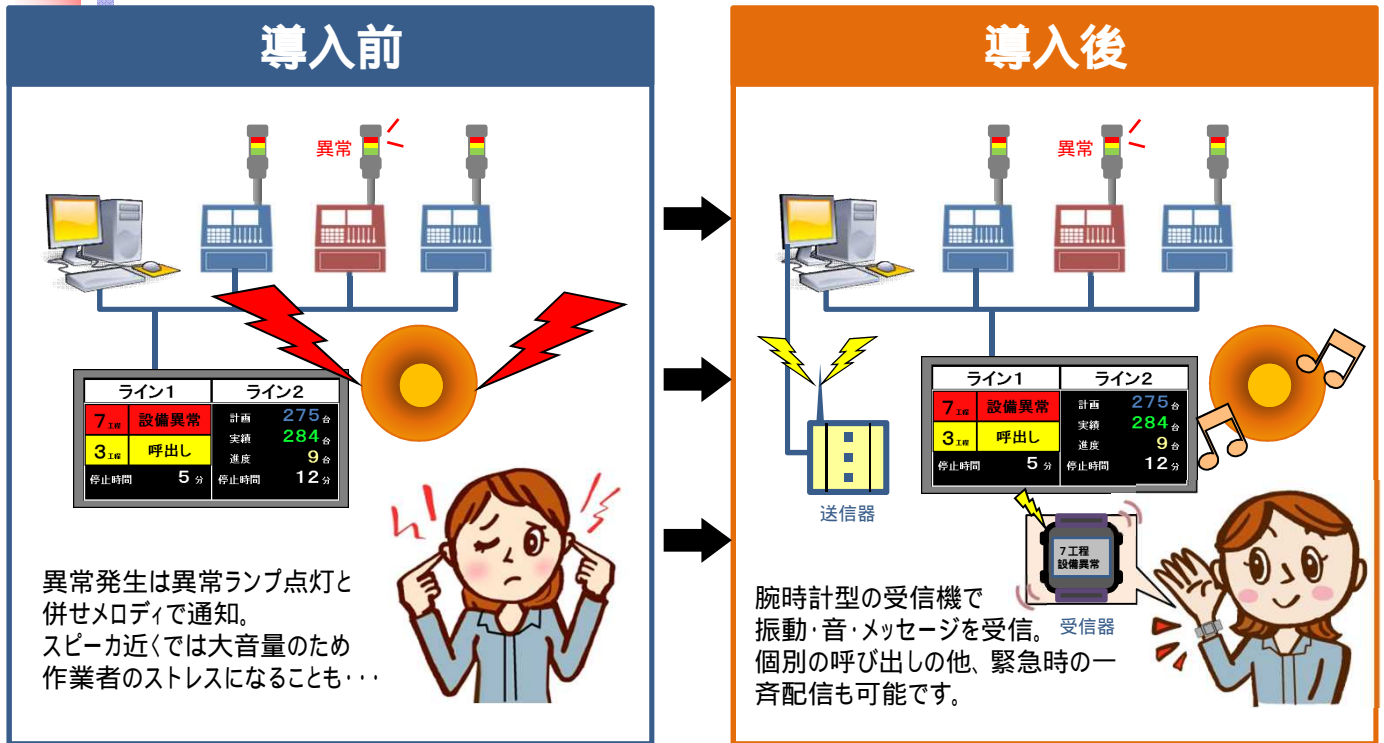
導入前

異常

| ライン1 | | ライン2 | |
|---|---|---|---|
| 7工程 | 設備異常 | 計画 | 275台 |
| 3工程 | 呼出し | 実績 | 284台 |
| | | 進度 | 9台 |
| 停止時間 | 5分 | 停止時間 | 12分 |

異常発生は異常ランプ点灯と併せメロディで通知。
スピーカ近くでは大音量のため作業者のストレスになることも・・・

導入後

異常

| ライン1 | | ライン2 | |
|---|---|---|---|
| 7工程 | 設備異常 | 計画 | 275台 |
| 3工程 | 呼出し | 実績 | 284台 |
| | | 進度 | 9台 |
| 停止時間 | 5分 | 停止時間 | 12分 |

送信器

7工程
設備異常

受信器

腕時計型の受信機で
振動・音・メッセージを受信。
個別の呼び出しの他、緊急時の一斉配信も可能です。